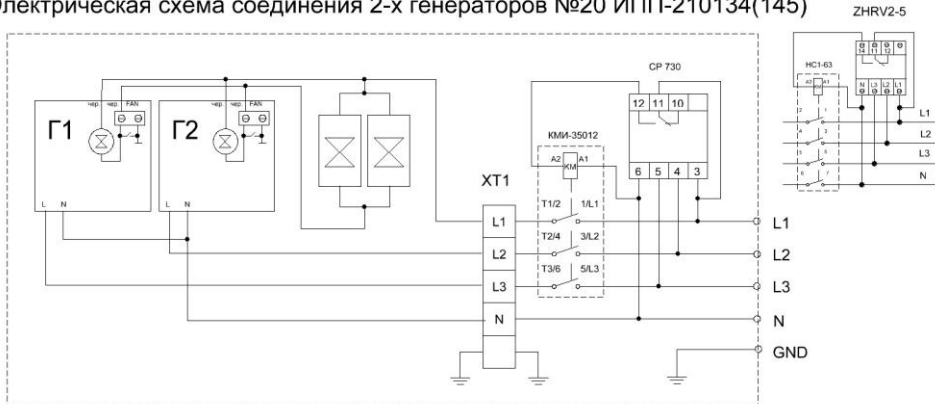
Электрическая схема соединения 2-х генераторов №20 ИПП-210134(145)

ZHRV2-5

HC1-63

14 11 12

N L3 L2 L1

L1

L2

L3

N

CP 730

12 11 10

6 5 4 3

КМИ-35012

A2 A1

KM

T1/2 1/L1

T2/4 3/L2

T3/6 5/L3

XT1

L1

L2

L3

N

Г1

Г2

чер чер FAN

чер чер FAN

L N

L N

L1

L2

L3

N

GND